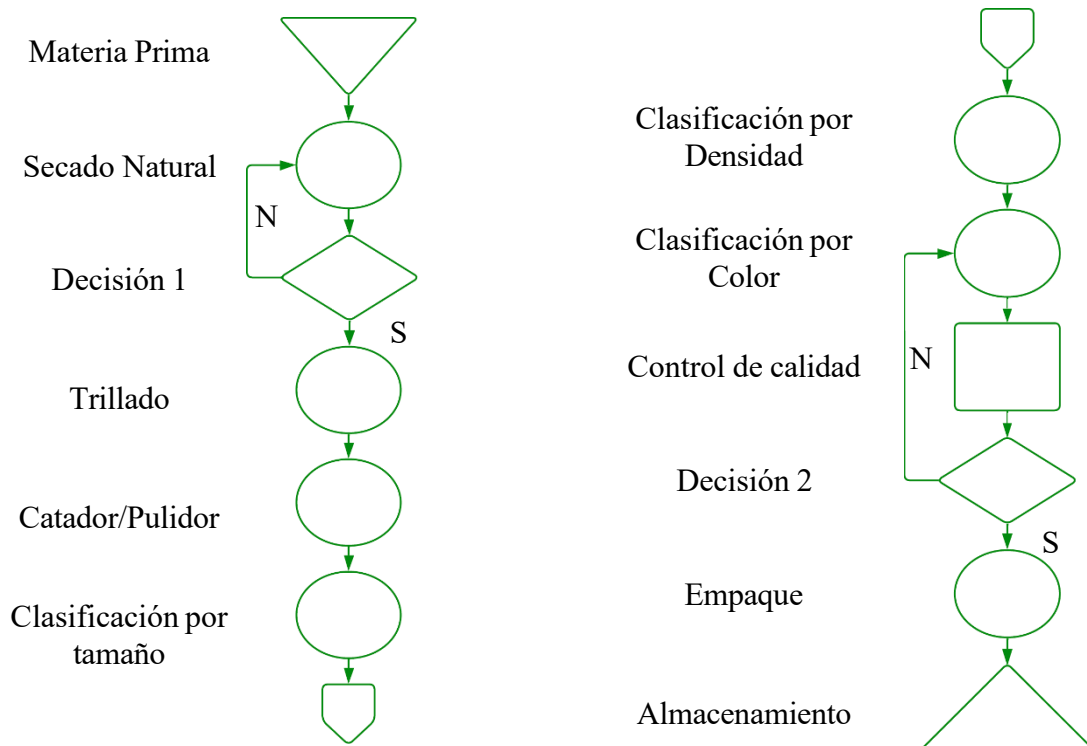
Materia Prima

Secado Natural

N

Decisión 1

S

Trillado

Catador/Pulidor

Clasificación por tamaño

Clasificación por Densidad

Clasificación por Color

N

Control de calidad

Decisión 2

S

Empaque

Almacenamiento